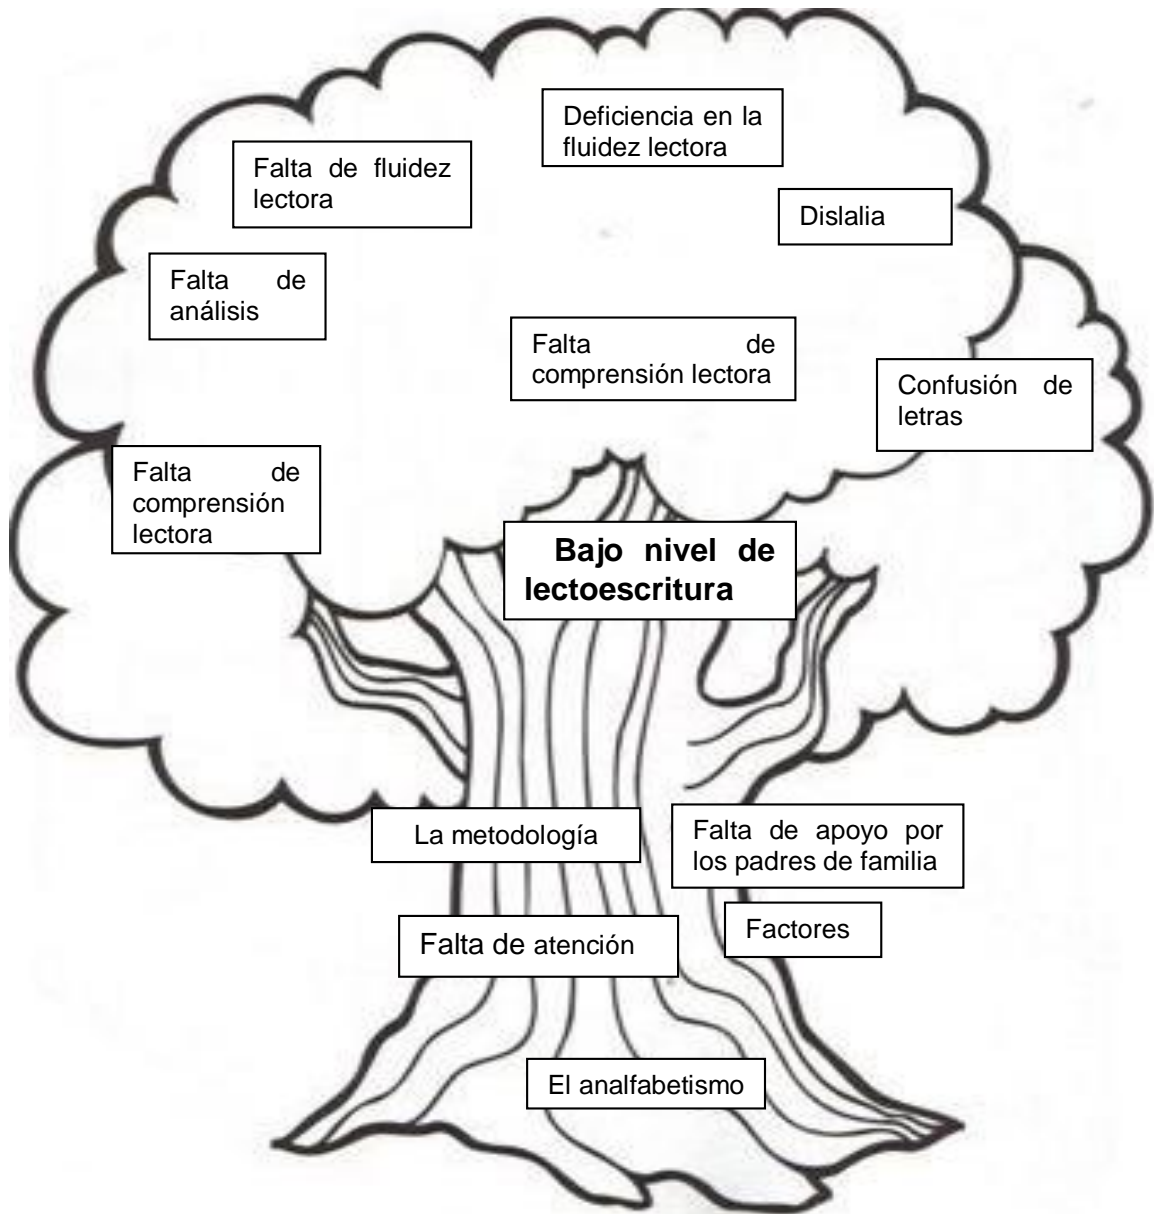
Deficiencia en la fluidez lectora

Falta de fluidez lectora

Dislalia

Falta de análisis

Falta de comprensión lectora

Confusión de letras

Falta de comprensión lectora

Bajo nivel de lectoescritura

La metodología

Falta de apoyo por los padres de familia

Factores

Falta de atención

El analfabetismo